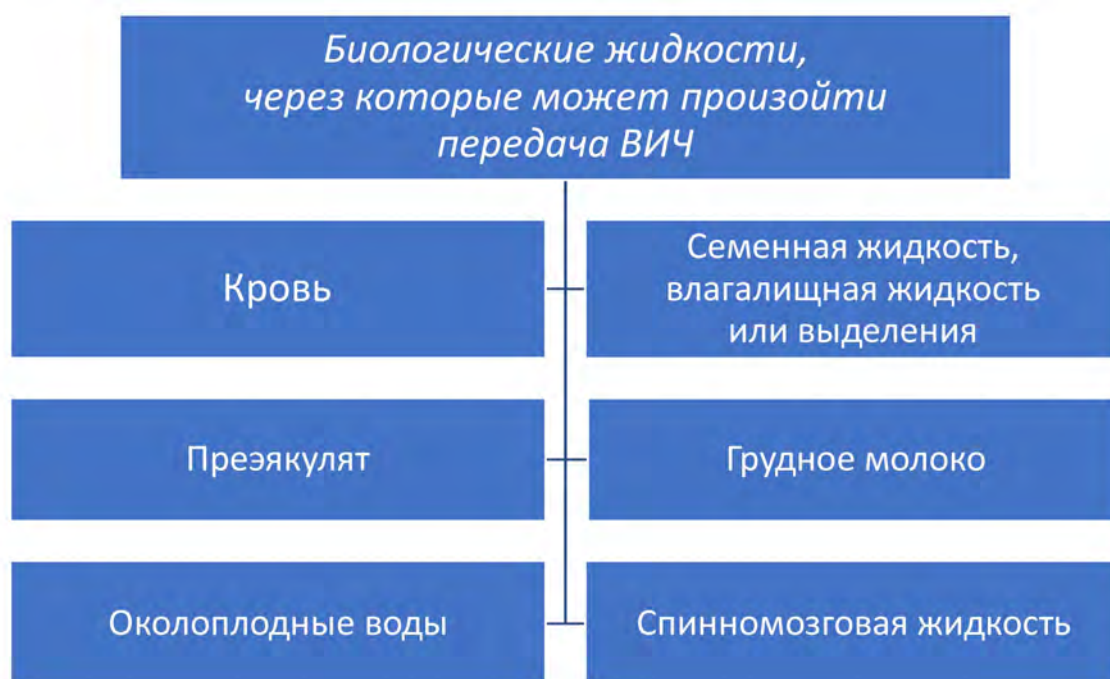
Биологические жидкости, через которые может произойти передача ВИЧ

Кровь

Семенная жидкость, влагалищная жидкость или выделения

Преэякулят

Грудное молоко

Околоплодные воды

Спинномозговая жидкость